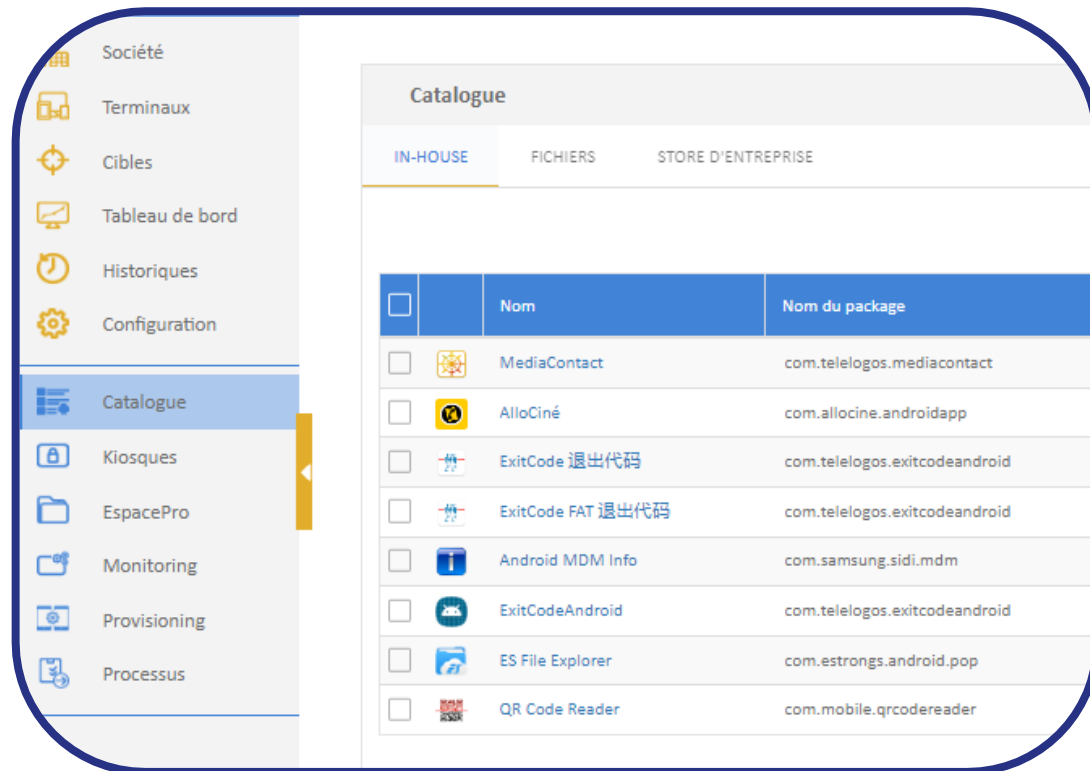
Société
Terminaux
Cibles
Tableau de bord
Historiques
Configuration
Catalogue
Kiosques
EspacePro
Monitoring
Provisioning
Processus

Catalogue

IN-HOUSE FICHIERS STORE D'ENTREPRISE

| | | Nom | Nom du package |
|---|---|---|---|
| | | MediaContact | com.telelogos.mediacontact |
| | | AlloCiné | com.allocine.androidapp |
| | | ExitCode 退出代码 | com.telelogos.exitcodeandroid |
| | | ExitCode FAT 退出代码 | com.telelogos.exitcodeandroid |
| | | Android MDM Info | com.samsung.sidi.mdm |
| | | ExitCodeAndroid | com.telelogos.exitcodeandroid |
| | | ES File Explorer | com.estrongs.android.pop |
| | | QR Code Reader | com.mobile.qrcodereader |